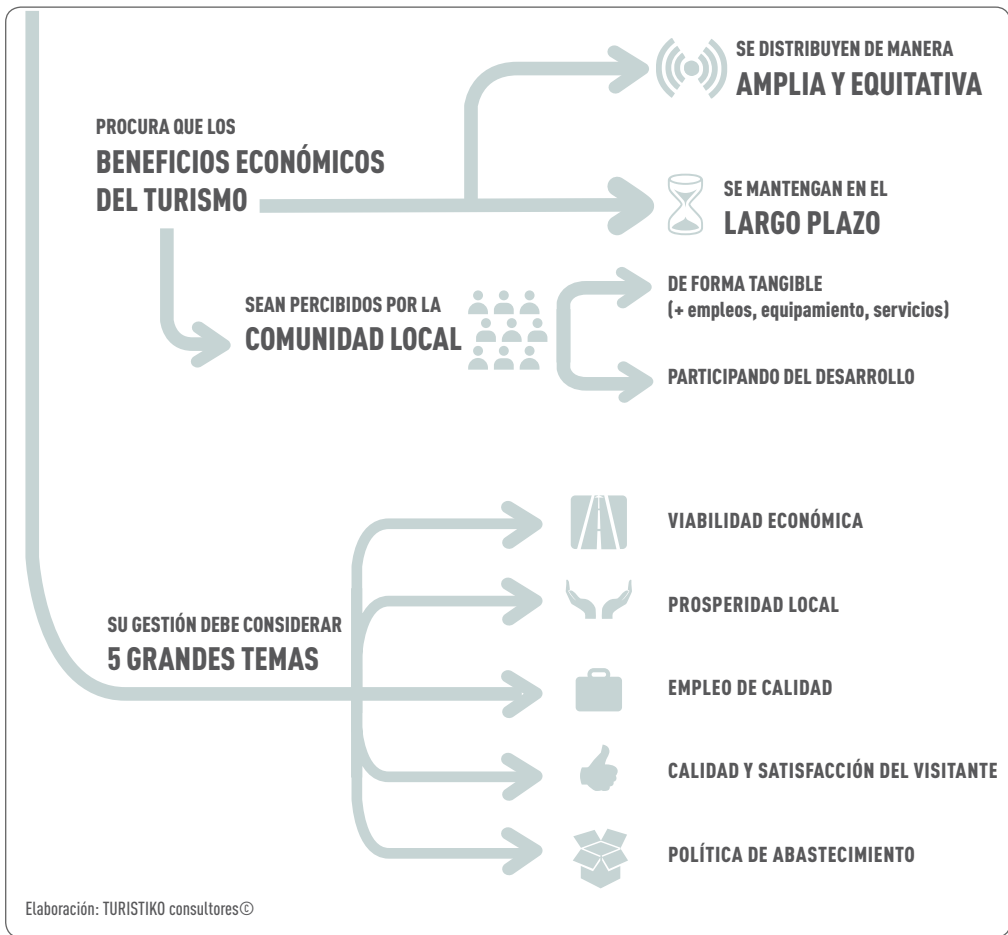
SE DISTRIBUYEN DE MANERA
AMPLIA Y EQUITATIVA

PROCURA QUE LOS
BENEFICIOS ECONÓMICOS
DEL TURISMO

SE MANTENGAN EN EL
LARGO PLAZO

SEAN PERCIBIDOS POR LA
COMUNIDAD LOCAL

DE FORMA TANGIBLE
(+ empleos, equipamiento, servicios)

PARTICIPANDO DEL DESARROLLO

SU GESTIÓN DEBE CONSIDERAR
5 GRANDES TEMAS

VIABILIDAD ECONÓMICA

PROSPERIDAD LOCAL

EMPLEO DE CALIDAD

CALIDAD Y SATISFACCIÓN DEL VISITANTE

POLÍTICA DE ABASTECIMIENTO

Elaboración: TURISTIKO consultores©